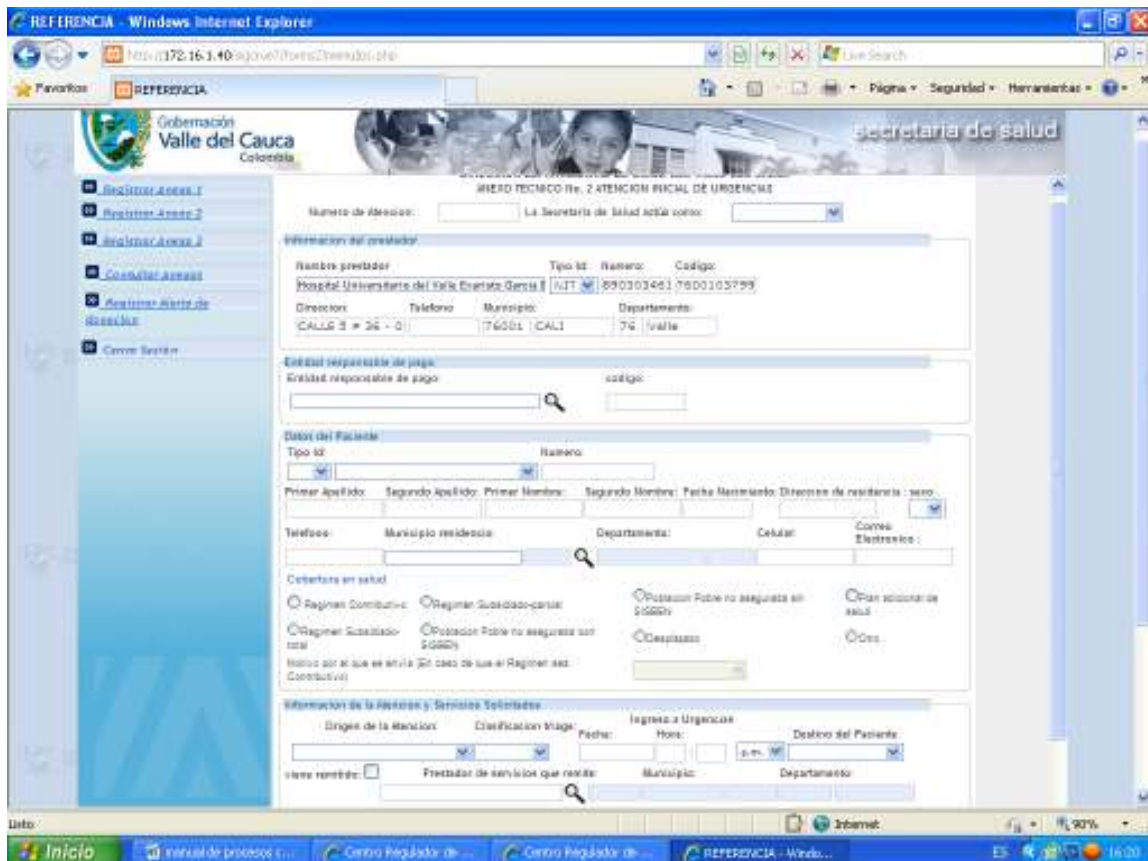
REFERENCIA - Windows Internet Explorer

http://172.16.1.40/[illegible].php

Live Search

Favoritos | REFERENCIA

Página • Seguridad • Herramientas •

Gobernación
Valle del Cauca
Colombia

secretaria de salud

Registrar Anexo 1
Registrar Anexo 2
Registrar Anexo 3
Consultar Anexos
Registrar Alerta de direccion
Cerrar Sesión

ANEXO TECNICO No. 2 ATENCION INICIAL DE URGENCIAS

Numero de Atencion: | La Secretaria de Salud actúa como:

Informacion del prestador

Nombre prestador | Tipo Id | Numero | Codigo
Hospital Universitario del Valle Evaristo Garcia E | NIT | 890303461 | 7600103799
Direccion | Telefono | Municipio | Departamento
CALLE 5 # 36 - 0 | | 76001 CALI | 76 Valle

Entidad responsable de pago

Entidad responsable de pago | codigo

Datos del Paciente

Tipo Id | Numero

Primer Apellido: | Segundo Apellido: | Primer Nombre: | Segundo Nombre: | Fecha Nacimiento | Direccion de residencia: | sexo

Telefono: | Municipio residencia: | Departamento: | Celular: | Correo Electronico:

Cobertura en salud

Regimen Contributivo | Regimen Subsidiado-parcial | Poblacion Pobre no asegurada sin SISBEN | Plan adicional de salud
Regimen Subsidiado-total | Poblacion Pobre no asegurada con SISBEN | Desplazado | Otro

Motivo por el que se envia (En caso de que el Regimen sea Contributivo)

Informacion de la Atencion y Servicios Solicitados

Origen de la atencion: | Clasificacion triage: | Ingreso a Urgencias Fecha: | Hora: | a.m. | Destino del Paciente

viene remitido: | Prestador de servicios que remite: | Municipio: | Departamento:

Listo | Internet | 90%

Inicio | manual de procesos c... | Centro Regulador de ... | Centro Regulador de ... | REFERENCIA - Windo... | ES | 16:20